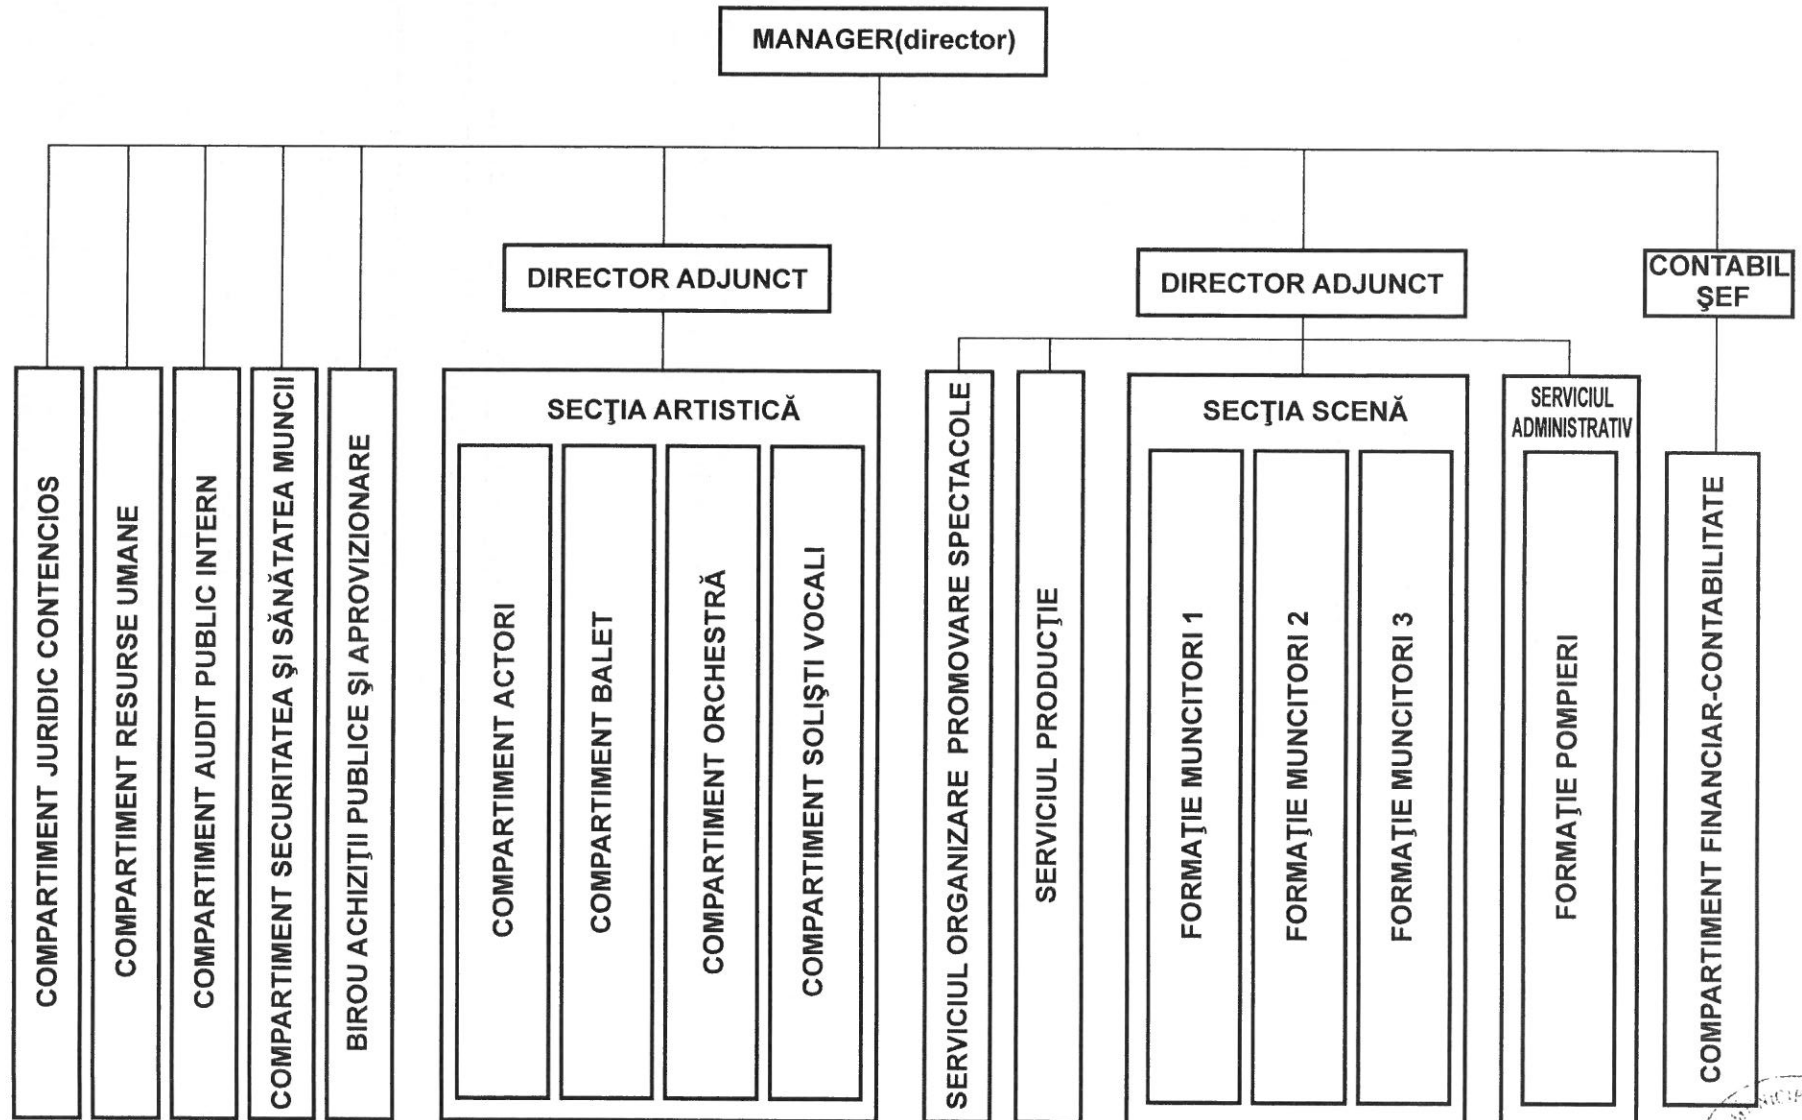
MANAGER(director)

COMPARTIMENT JURIDIC CONTENCIOS

COMPARTIMENT RESURSE UMANE

COMPARTIMENT AUDIT PUBLIC INTERN

COMPARTIMENT SECURITATEA ŞI SĂNĂTATEA MUNCII

BIROU ACHIZIŢII PUBLICE ŞI APROVIZIONARE

DIRECTOR ADJUNCT

SECŢIA ARTISTICĂ

COMPARTIMENT ACTORI

COMPARTIMENT BALET

COMPARTIMENT ORCHESTRĂ

COMPARTIMENT SOLIŞTI VOCALI

DIRECTOR ADJUNCT

SERVICIUL ORGANIZARE PROMOVARE SPECTACOLE

SERVICIUL PRODUCŢIE

SECŢIA SCENĂ

FORMAŢIE MUNCITORI 1

FORMAŢIE MUNCITORI 2

FORMAŢIE MUNCITORI 3

SERVICIUL ADMINISTRATIV

FORMAŢIE POMPIERI

CONTABIL ŞEF

COMPARTIMENT FINANCIAR-CONTABILITATE

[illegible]